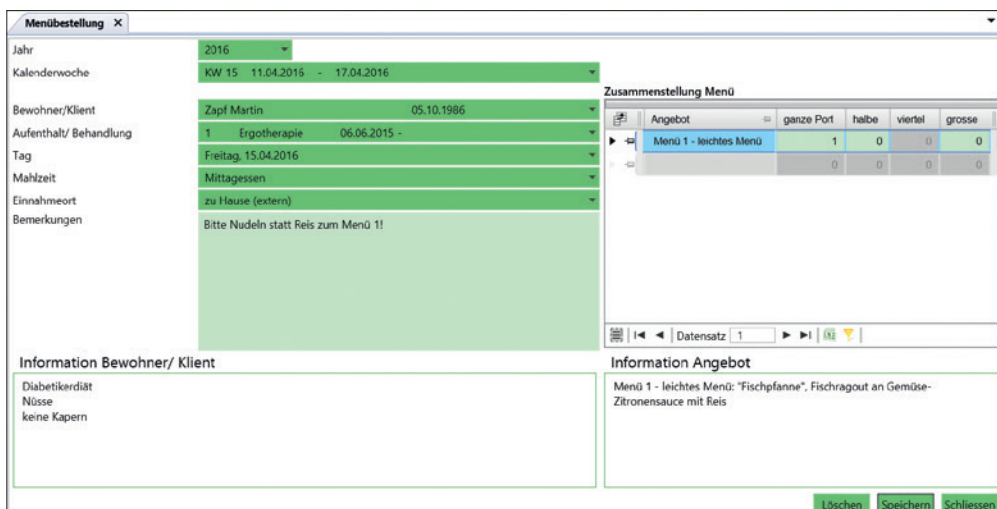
Menübestellung ×

Jahr
2016

Kalenderwoche
KW 15 11.04.2016 - 17.04.2016

Bewohner/Klient
Zapf Martin 05.10.1986

Aufenthalt/ Behandlung
1 Ergotherapie 06.06.2015 -

Tag
Freitag, 15.04.2016

Mahlzeit
Mittagessen

Einnahmeort
zu Hause (extern)

Bemerkungen
Bitte Nudeln statt Reis zum Menü 1!

Zusammenstellung Menü

| Angebot | ganze Port | halbe | viertel | grosse |
|---|---|---|---|---|
| Menü 1 - leichtes Menü | 1 | 0 | 0 | 0 |
| | 0 | 0 | 0 | 0 |

Datensatz 1

Information Bewohner/ Klient
Diabetikerdiät
Nüsse
keine Kapern

Information Angebot
Menü 1 - leichtes Menü: "Fischpfanne", Fischragout an Gemüse-Zitronensauce mit Reis

Löschen Speichern Schliessen